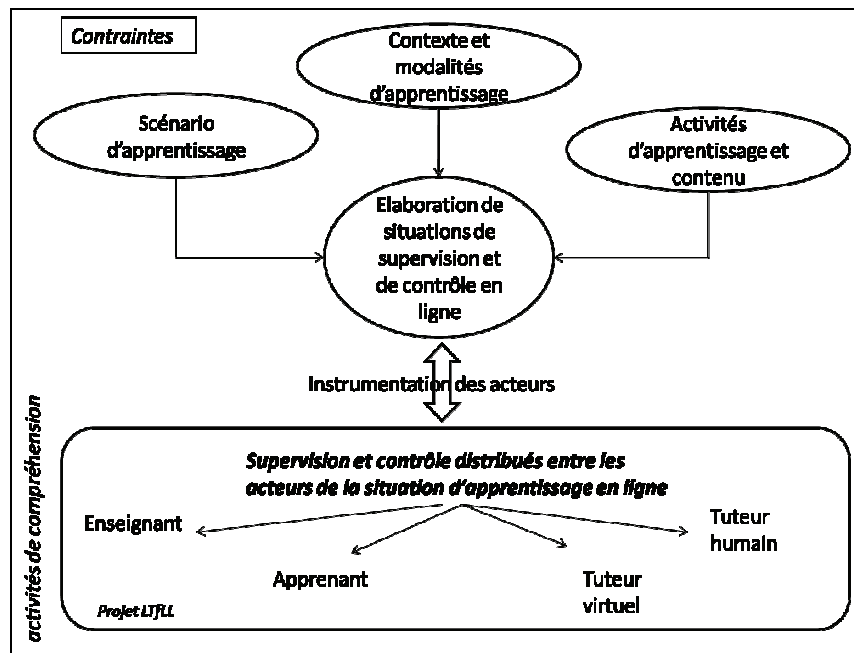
Contraintes

Contexte et modalités d'apprentissage

Scénario d'apprentissage

Activités d'apprentissage et contenu

Elaboration de situations de supervision et de contrôle en ligne

Instrumentation des acteurs

activités de compréhension

Supervision et contrôle distribués entre les acteurs de la situation d'apprentissage en ligne

Enseignant

Tuteur humain

Apprenant

Tuteur virtuel

Projet LTfLL